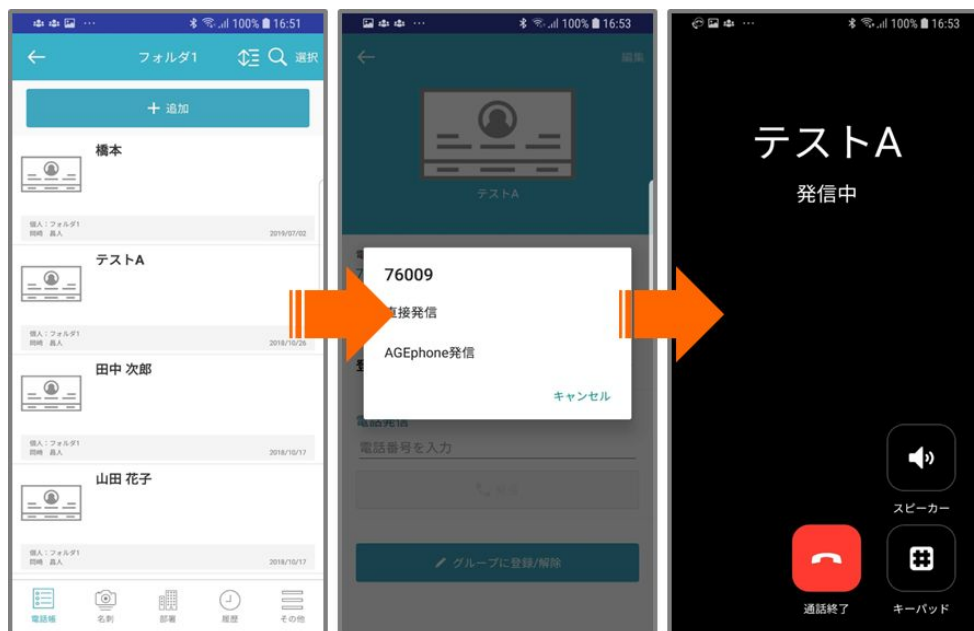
100% 16:51

フォルダ1 選択

＋ 追加

橋本
個人：フォルダ1
岡崎 昌人
2019/07/02

テストA
個人：フォルダ1
岡崎 昌人
2018/10/26

田中 次郎
個人：フォルダ1
岡崎 昌人
2018/10/17

山田 花子
個人：フォルダ1
岡崎 昌人
2018/10/17

電話帳 名刺 部署 履歴 その他

100% 16:53

編集

テストA

76009

直接発信

AGEphone発信

キャンセル

電話発信
電話番号を入力

グループに登録/解除

100% 16:53

テストA
発信中

スピーカー

通話終了 キーパッド